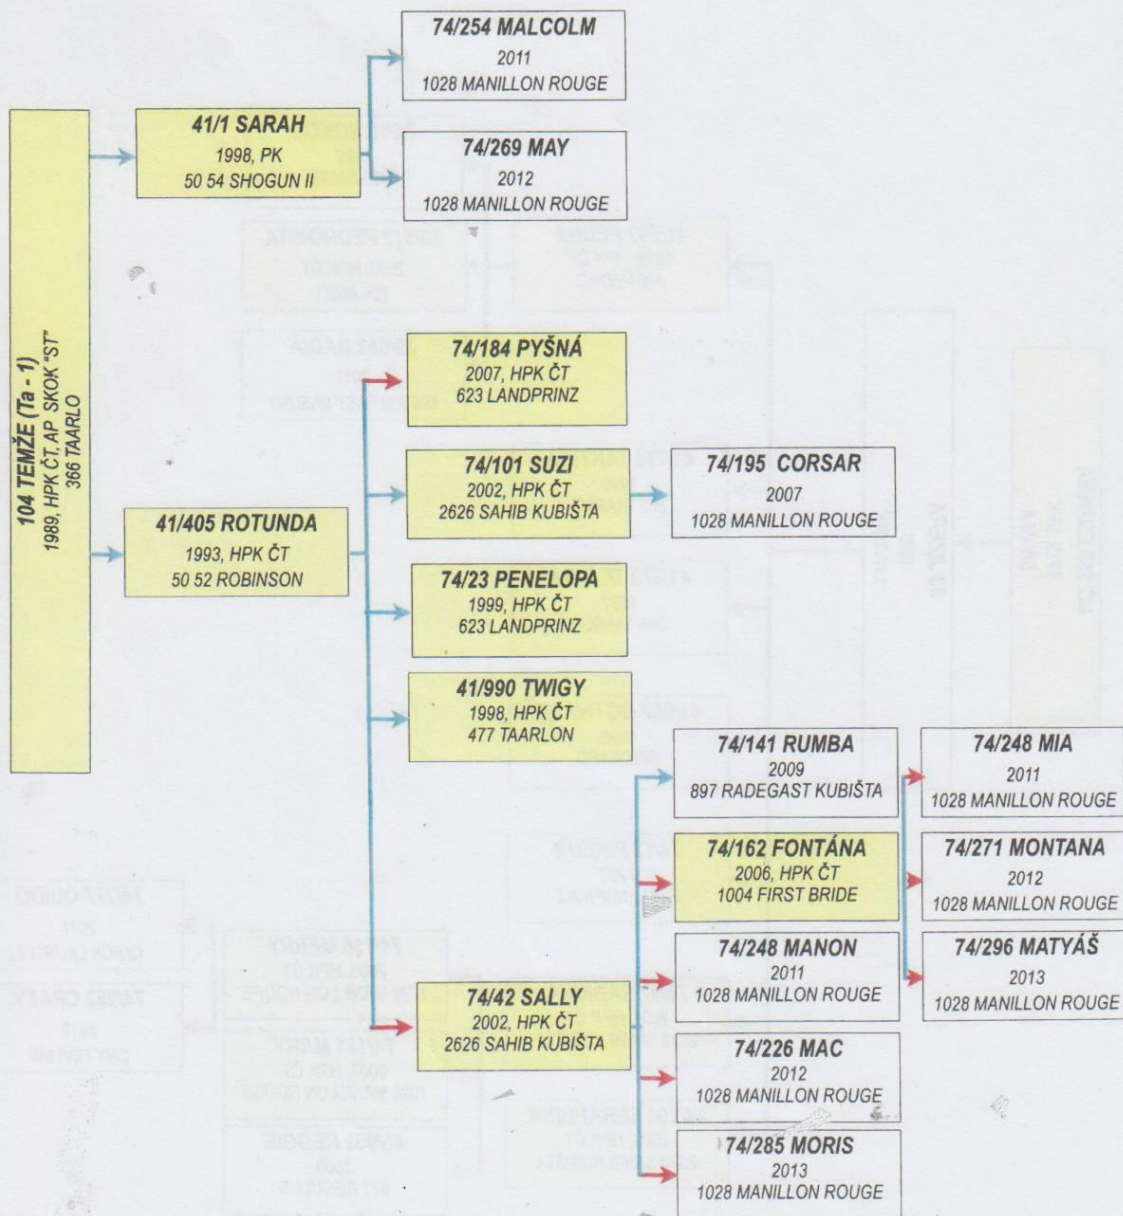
104 TEMŽE (Ta - 1)
1989, HPK ČT, AP SKOK "ST"
366 TAARLO

41/1 SARAH
1998, PK
50 54 SHOGUN II

74/254 MALCOLM
2011
1028 MANILLON ROUGE

74/269 MAY
2012
1028 MANILLON ROUGE

41/405 ROTUNDA
1993, HPK ČT
50 52 ROBINSON

74/184 PYŠNÁ
2007, HPK ČT
623 LANDPRINZ

74/101 SUZI
2002, HPK ČT
2626 SAHIB KUBIŠTA

74/195 CORSAR
2007
1028 MANILLON ROUGE

74/23 PENELOPA
1999, HPK ČT
623 LANDPRINZ

41/990 TWIGY
1998, HPK ČT
477 TAARLON

74/42 SALLY
2002, HPK ČT
2626 SAHIB KUBIŠTA

74/141 RUMBA
2009
897 RADEGAST KUBIŠTA

74/162 FONTÁNA
2006, HPK ČT
1004 FIRST BRIDE

74/248 MANON
2011
1028 MANILLON ROUGE

74/226 MAC
2012
1028 MANILLON ROUGE

74/285 MORIS
2013
1028 MANILLON ROUGE

74/248 MIA
2011
1028 MANILLON ROUGE

74/271 MONTANA
2012
1028 MANILLON ROUGE

74/296 MATYÁŠ
2013
1028 MANILLON ROUGE